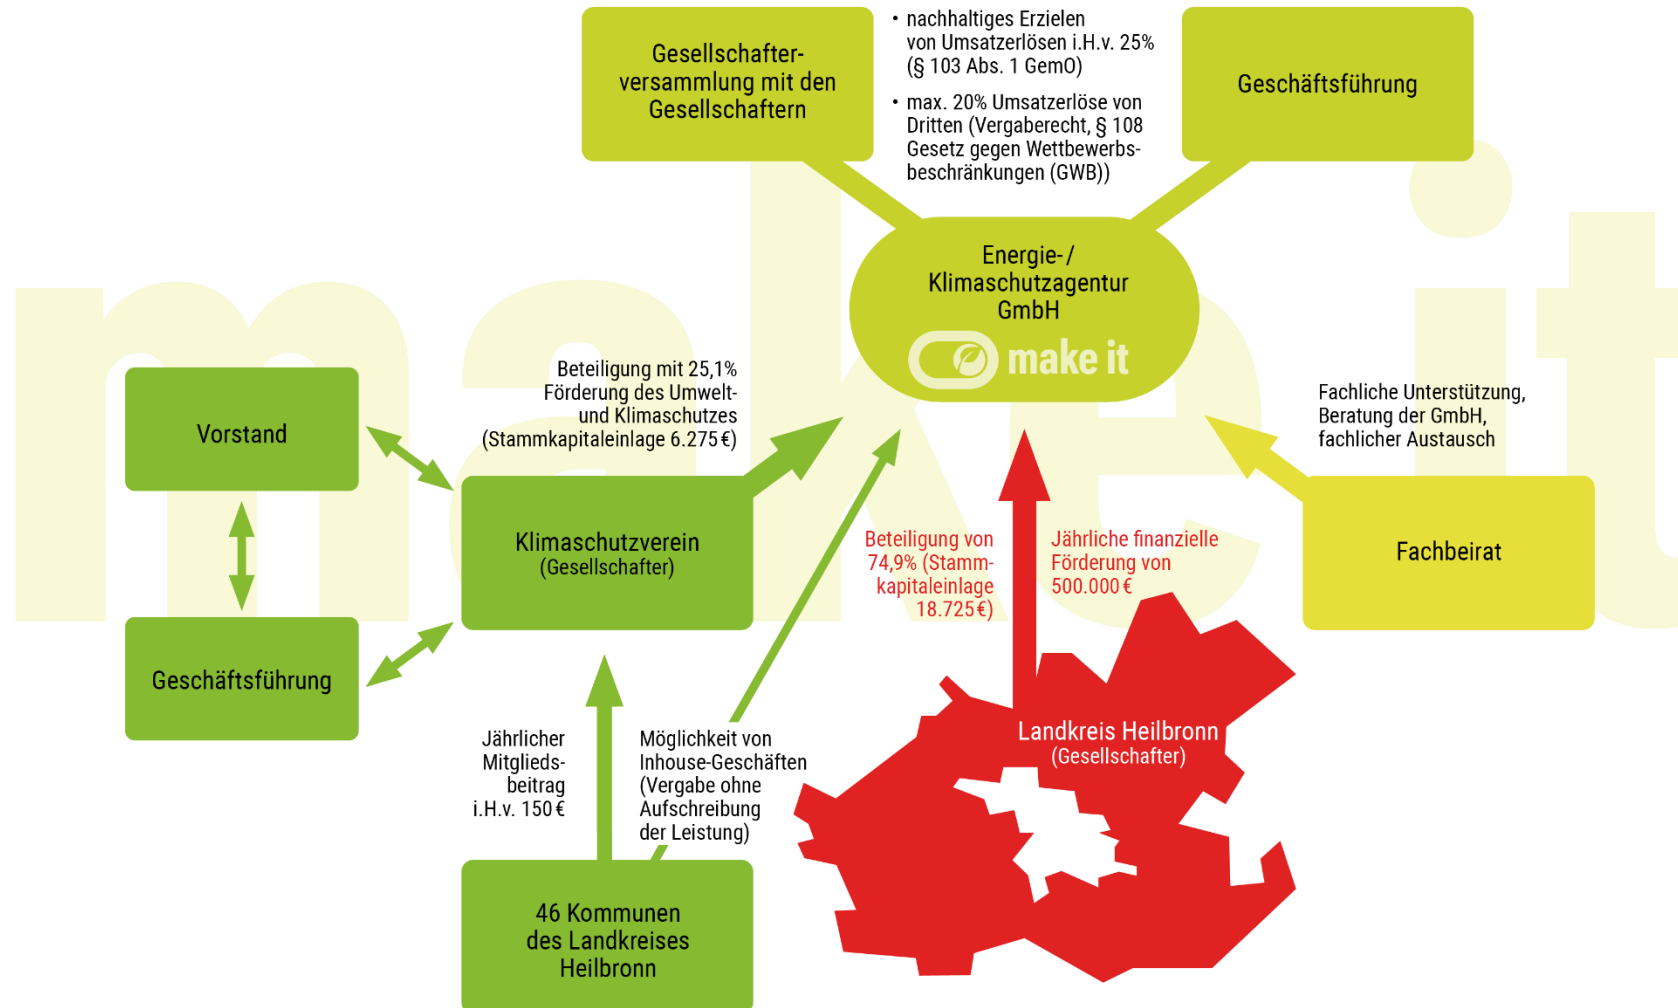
Gesellschafterversammlung mit den Gesellschaftern

• nachhaltiges Erzielen von Umsatzerlösen i.H.v. 25% (§ 103 Abs. 1 GemO)
• max. 20% Umsatzerlöse von Dritten (Vergaberecht, § 108 Gesetz gegen Wettbewerbsbeschränkungen (GWB))

Geschäftsführung

Energie-/ Klimaschutzagentur GmbH

make it

Vorstand

Beteiligung mit 25,1% Förderung des Umwelt- und Klimaschutzes (Stammkapitaleinlage 6.275 €)

Fachliche Unterstützung, Beratung der GmbH, fachlicher Austausch

Klimaschutzverein (Gesellschafter)

Beteiligung von 74,9% (Stammkapitaleinlage 18.725 €)

Jährliche finanzielle Förderung von 500.000 €

Fachbeirat

Geschäftsführung

Landkreis Heilbronn (Gesellschafter)

Jährlicher Mitgliedsbeitrag i.H.v. 150 €

Möglichkeit von Inhouse-Geschäften (Vergabe ohne Aufschreibung der Leistung)

46 Kommunen des Landkreises Heilbronn